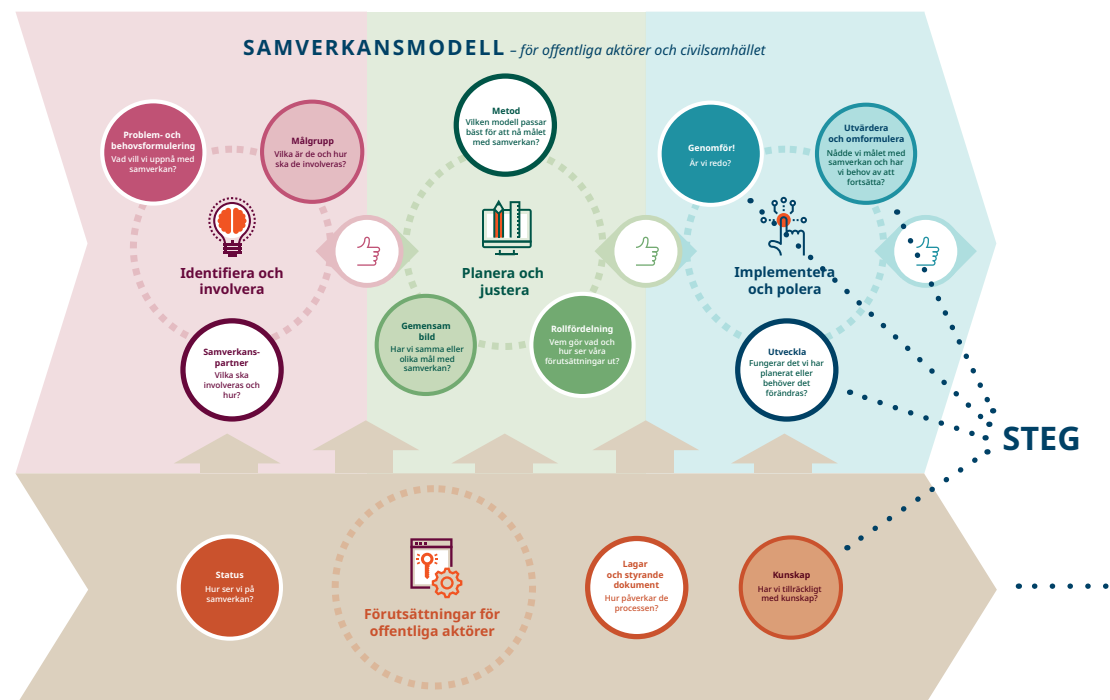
SAMVERKANSMODELL – för offentliga aktörer och civilsamhället

Problem- och behovsformulering
Vad vill vi uppnå med samverkan?

Målgrupp
Vilka är de och hur ska de involveras?

Identifiera och involvera

Samverkans-partner
Vilka ska involveras och hur?

Metod
Vilken modell passar bäst för att nå målet med samverkan?

Planera och justera

Gemensam bild
Har vi samma eller olika mål med samverkan?

Rollfördelning
Vem gör vad och hur ser våra förutsättningar ut?

Genomför!
Är vi redo?

Utvärdera och omformulera
Nådde vi målet med samverkan och har vi behov av att fortsätta?

Implementera och polera

Utveckla
Fungerar det vi har planerat eller behöver det förändras?

STEG

Status
Hur ser vi på samverkan?

Förutsättningar för offentliga aktörer

Lagar och styrande dokument
Hur påverkar de processen?

Kunskap
Har vi tillräckligt med kunskap?